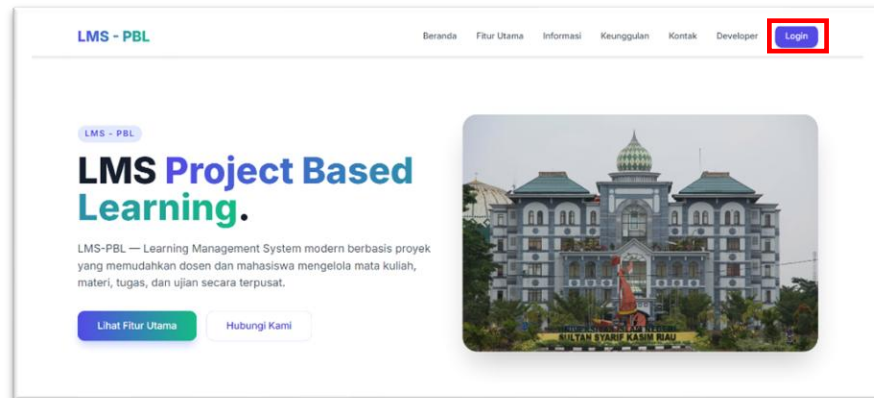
LMS - PBL

Beranda Fitur Utama Informasi Keunggulan Kontak Developer Login

LMS - PBL

LMS Project Based Learning.

LMS-PBL — Learning Management System modern berbasis proyek yang memudahkan dosen dan mahasiswa mengelola mata kuliah, materi, tugas, dan ujian secara terpusat.

Lihat Fitur Utama Hubungi Kami

SULTAN SYARIF KASIM RIAU